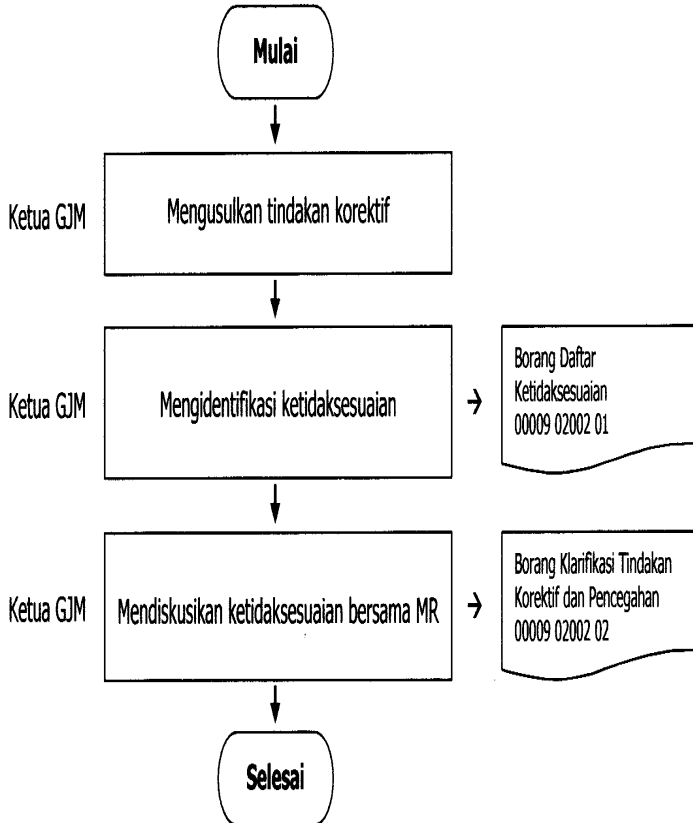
Mulai

Ketua GJM

Mengusulkan tindakan korektif

Ketua GJM

Mengidentifikasi ketidaksesuaian

Borang Daftar Ketidaksesuaian 00009 02002 01

Ketua GJM

Mendiskusikan ketidaksesuaian bersama MR

Borang Klarifikasi Tindakan Korektif dan Pencegahan 00009 02002 02

Selesai